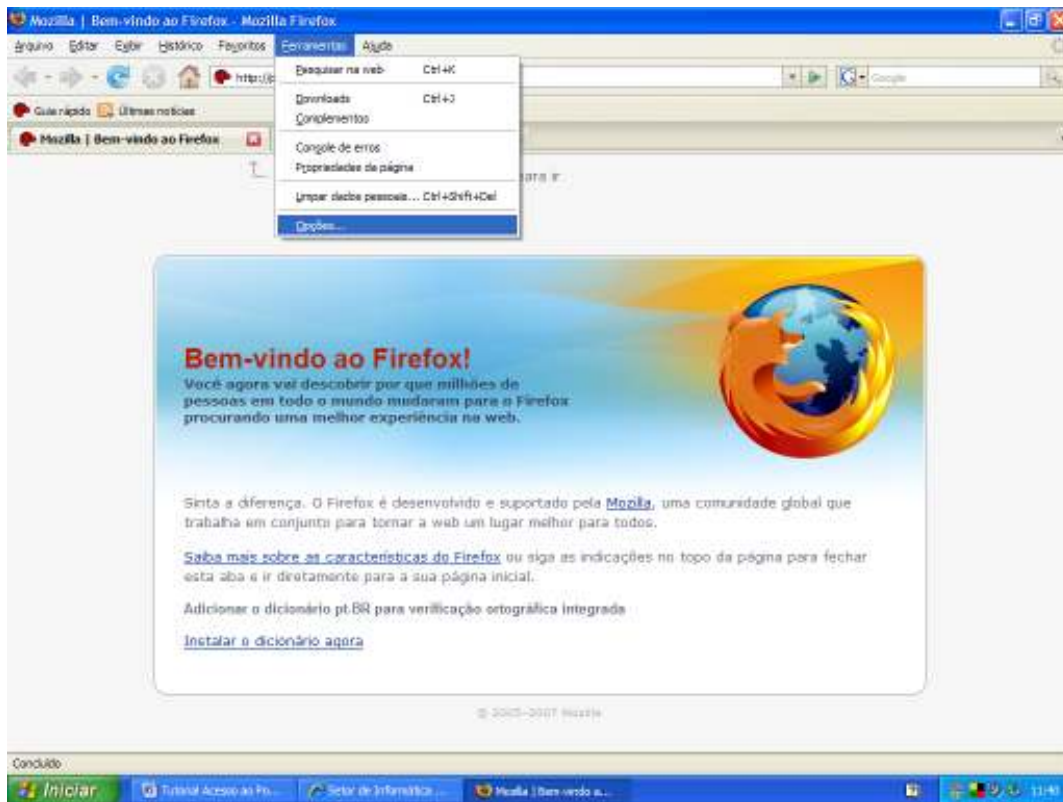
Mozilla | Bem-vindo ao Firefox - Mozilla Firefox

Arquivo Editar Exibir Histórico Favoritos Ferramentas Ajuda

http://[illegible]

Google

Guia rápido Últimas notícias

Mozilla | Bem-vindo ao Firefox

Pesquisar na web Ctrl+K
Downloads Ctrl+J
Complementos
Console de erros
Propriedades da página
Limpar dados pessoais... Ctrl+Shift+Del
Opções...

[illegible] para ir

Bem-vindo ao Firefox!

Você agora vai descobrir por que milhões de pessoas em todo o mundo mudaram para o Firefox procurando uma melhor experiência na web.

Sinta a diferença. O Firefox é desenvolvido e suportado pela Mozilla, uma comunidade global que trabalha em conjunto para tornar a web um lugar melhor para todos.

Saiba mais sobre as características do Firefox ou siga as indicações no topo da página para fechar esta aba e ir diretamente para a sua página inicial.

Adicionar o dicionário pt.BR para verificação ortográfica integrada

Instalar o dicionário agora

© 2005–2007 Mozilla

Concluído

Iniciar Tutorial Acesso ao Fo... Setor de Informática ... Mozilla | Bem-vindo a... 11:4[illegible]